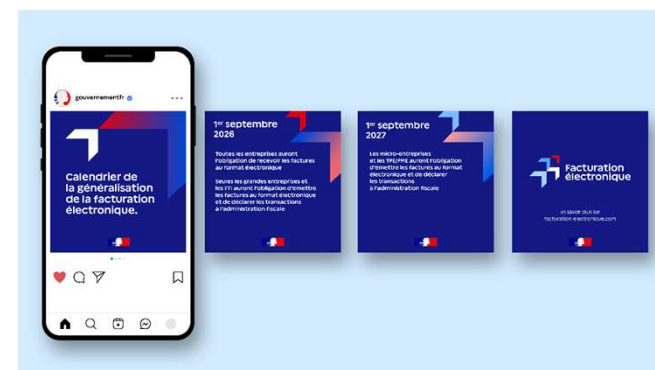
gouvernementfr

Calendrier de la généralisation de la facturation électronique.

1er septembre 2026

Toutes les entreprises auront l'obligation de recevoir les factures au format électronique

Seules les grandes entreprises et les ETI auront l'obligation d'émettre les factures au format électronique et de déclarer les transactions à l'administration fiscale

1er septembre 2027

Les micro-entreprises et les TPE/PME auront l'obligation d'émettre les factures au format électronique et de déclarer les transactions à l'administration fiscale

Facturation électronique

En savoir plus sur facturation-electronique.com